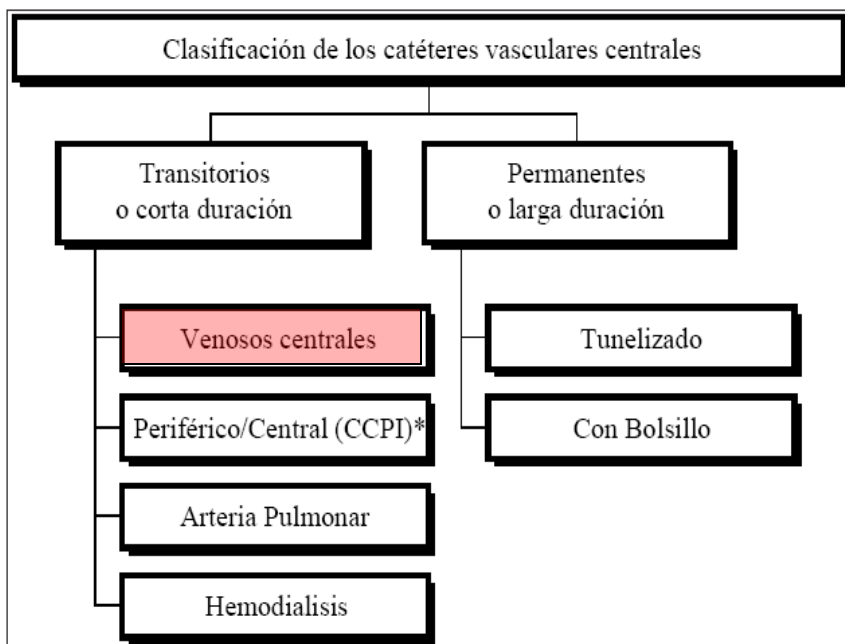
Clasificación de los catéteres vasculares centrales

Transitorios o corta duración

Permanentes o larga duración

Venosos centrales

Periférico/Central (CCPI)*

Arteria Pulmonar

Hemodialisis

Tunelizado

Con Bolsillo